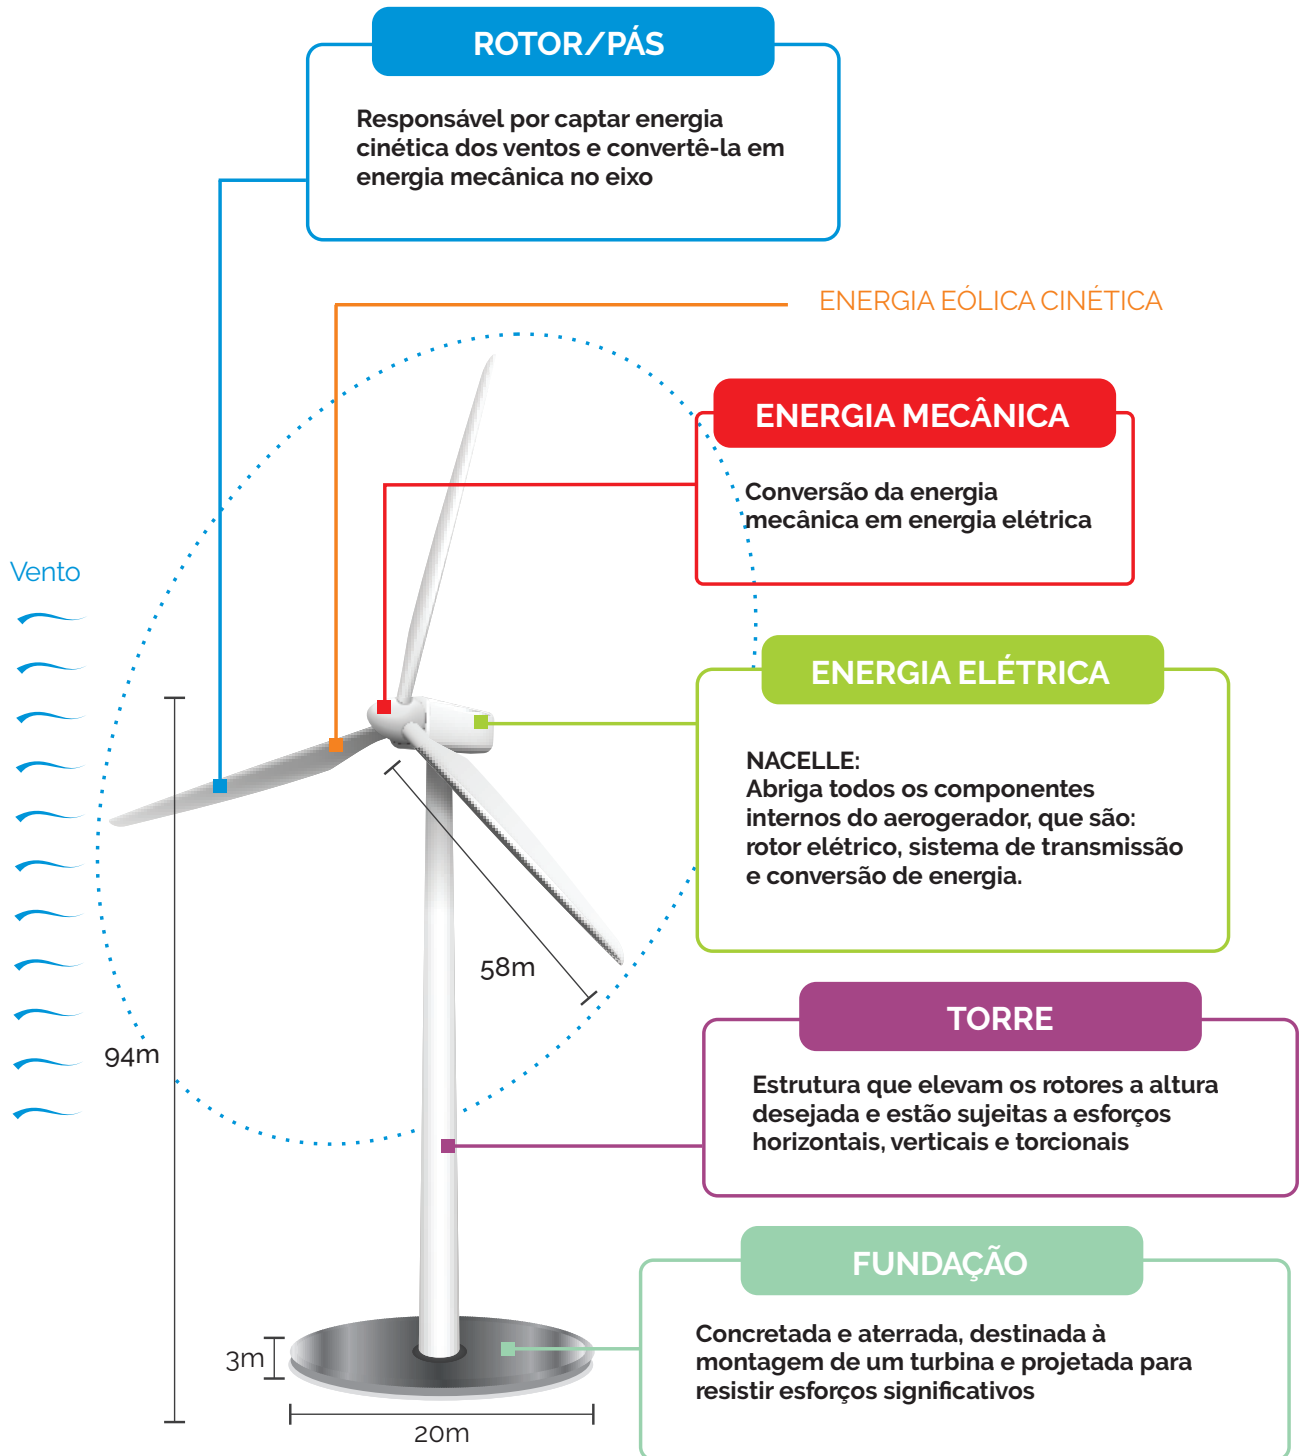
ROTOR/PÁS

Responsável por captar energia cinética dos ventos e convertê-la em energia mecânica no eixo

ENERGIA EÓLICA CINÉTICA

ENERGIA MECÂNICA

Conversão da energia mecânica em energia elétrica

Vento

ENERGIA ELÉTRICA

NACELLE:
Abriga todos os componentes internos do aerogerador, que são: rotor elétrico, sistema de transmissão e conversão de energia.

58m

94m

TORRE

Estrutura que elevam os rotores a altura desejada e estão sujeitas a esforços horizontais, verticais e torcionais

FUNDAÇÃO

Concretada e aterrada, destinada à montagem de um turbina e projetada para resistir esforços significativos

3m

20m